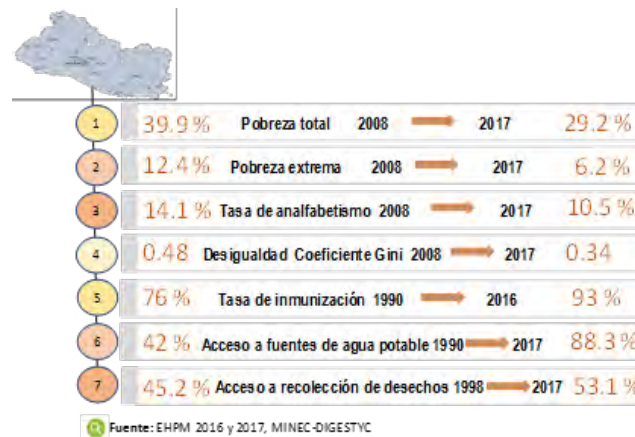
1 39.9 % Pobreza total 2008 2017 29.2 %

2 12.4 % Pobreza extrema 2008 2017 6.2 %

3 14.1 % Tasa de analfabetismo 2008 2017 10.5 %

4 0.48 Desigualdad Coeficiente Gini 2008 2017 0.34

5 76 % Tasa de inmunización 1990 2016 93 %

6 42 % Acceso a fuentes de agua potable 1990 2017 88.3 %

7 45.2 % Acceso a recolección de desechos 1998 2017 53.1 %

Fuente: EHPM 2016 y 2017, MINEC-DIGESTYC